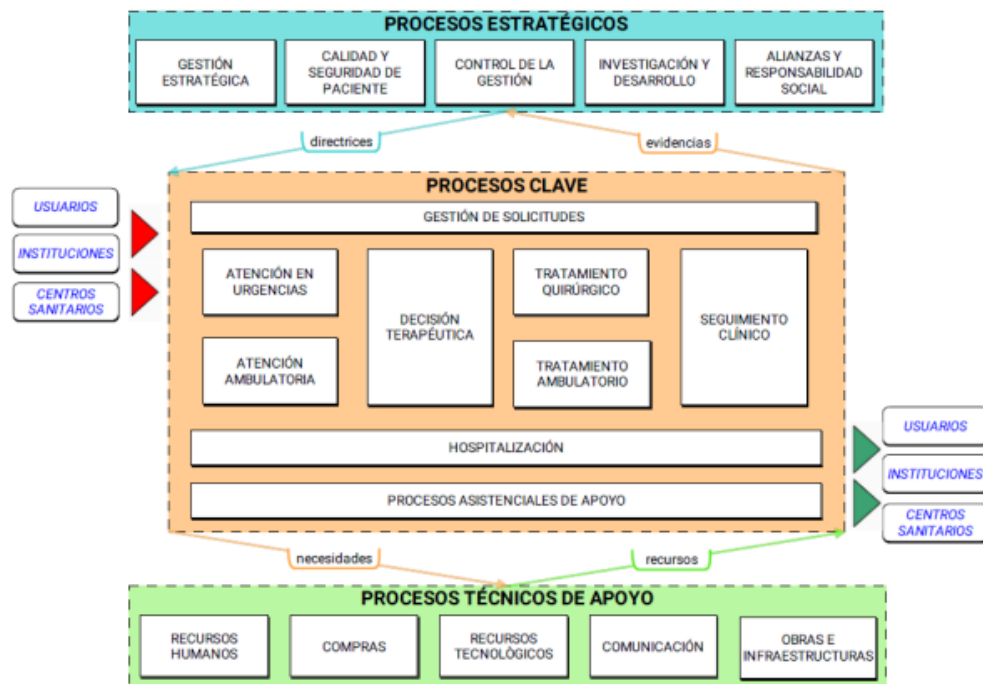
PROCESOS ESTRATÉGICOS

GESTIÓN ESTRATÉGICA

CALIDAD Y SEGURIDAD DE PACIENTE

CONTROL DE LA GESTIÓN

INVESTIGACIÓN Y DESARROLLO

ALIANZAS Y RESPONSABILIDAD SOCIAL

directrices

evidencias

USUARIOS

INSTITUCIONES

CENTROS SANITARIOS

PROCESOS CLAVE

GESTIÓN DE SOLICITUDES

ATENCIÓN EN URGENCIAS

ATENCIÓN AMBULATORIA

DECISIÓN TERAPÉUTICA

TRATAMIENTO QUIRÚRGICO

TRATAMIENTO AMBULATORIO

SEGUIMIENTO CLÍNICO

HOSPITALIZACIÓN

PROCESOS ASISTENCIALES DE APOYO

USUARIOS

INSTITUCIONES

CENTROS SANITARIOS

necesidades

recursos

PROCESOS TÉCNICOS DE APOYO

RECURSOS HUMANOS

COMPRAS

RECURSOS TECNOLÓGICOS

COMUNICACIÓN

OBRAS E INFRAESTRUCTURAS